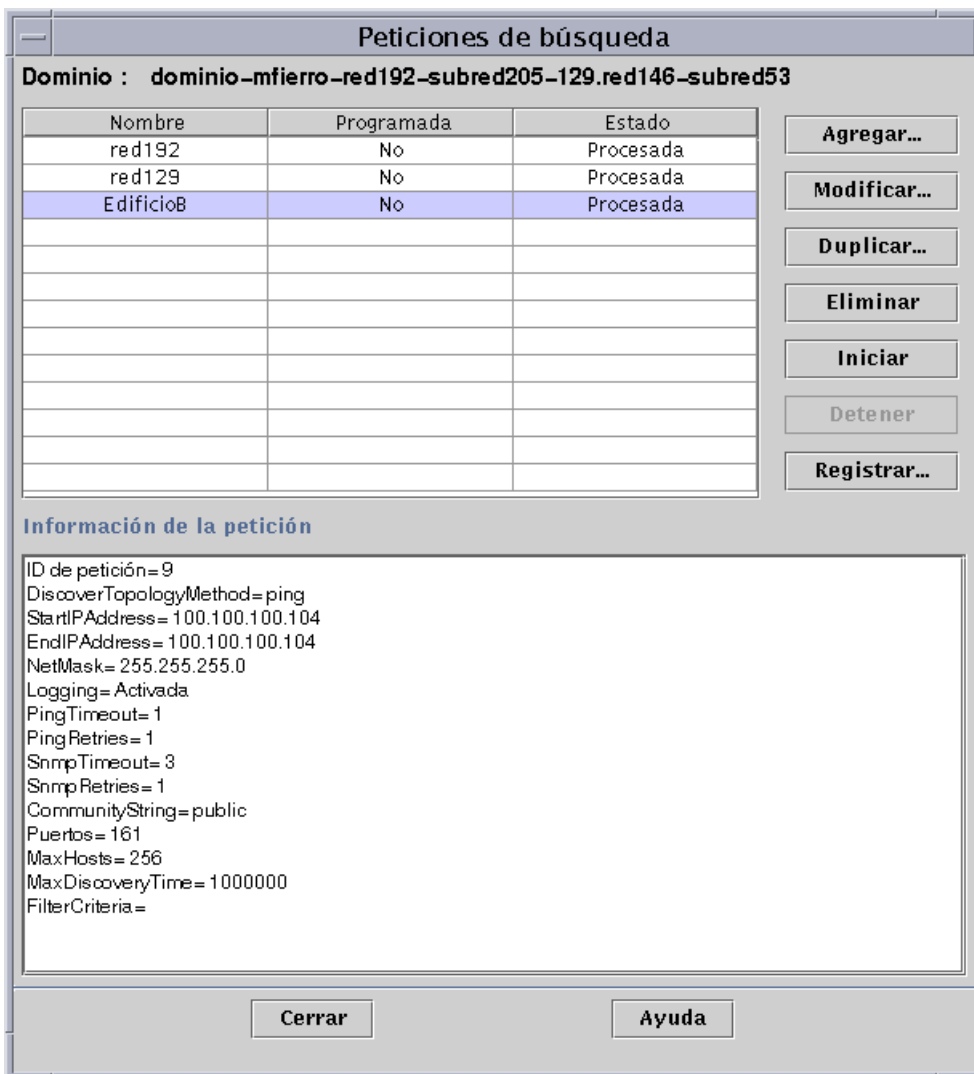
Peticiones de búsqueda

Dominio : dominio-mfierro-red192-subred205-129.red146-subred53

| Nombre | Programada | Estado |
|---|---|---|
| red192 | No | Procesada |
| red129 | No | Procesada |
| EdificioB | No | Procesada |

Agregar...
Modificar...
Duplicar...
Eliminar
Iniciar
Detener
Registrar...

Información de la petición

ID de petición=9
DiscoverTopologyMethod=ping
StartIPAddress=100.100.100.104
EndIPAddress=100.100.100.104
NetMask=255.255.255.0
Logging=Activada
PingTimeout=1
PingRetries=1
SnmpTimeout=3
SnmpRetries=1
CommunityString=public
Puertos=161
MaxHosts=256
MaxDiscoveryTime=1000000
FilterCriteria=

Cerrar
Ayuda